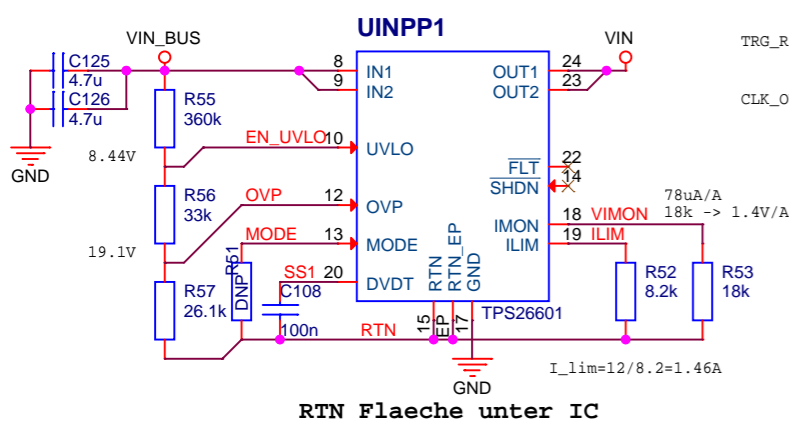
UINPP1

VIN_BUS

VIN

TRG_R

CLK_O

C125
4.7u

C126
4.7u

GND

R55
360k

8.44V

R56
33k

19.1V

R57
26.1k

R61
DNP

C108
100n

EN_UVLO

OVP

MODE

SS1

RTN

8 IN1
9 IN2
10 UVLO
12 OVP
13 MODE
20 DVDT

24 OUT1
23 OUT2

$\overline{FLT}$ 22
$\overline{SHDN}$ 14

IMON 18 VIMON
ILIM 19 ILIM

RTN 15
RTN_EP EP
GND 17

TPS26601

78uA/A
18k -> 1.4V/A

R52
8.2k

R53
18k

GND

I_lim=12/8.2=1.46A

RTN Flaeche unter IC